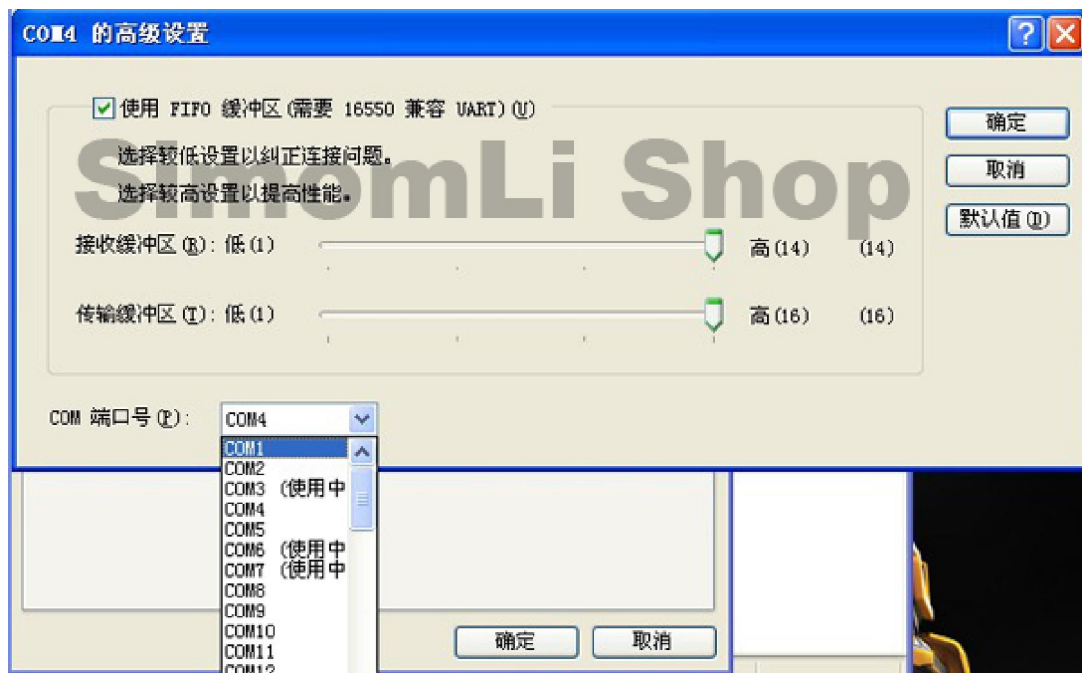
COM4 的高级设置

使用 FIFO 缓冲区(需要 16550 兼容 UART)(U)

选择较低设置以纠正连接问题。

选择较高设置以提高性能。

SimomLi Shop

接收缓冲区(R): 低(1) 高(14) (14)

传输缓冲区(T): 低(1) 高(16) (16)

确定

取消

默认值(D)

COM 端口号(P): COM4

COM1
COM2
COM3 (使用中
COM4
COM5
COM6 (使用中
COM7 (使用中
COM8
COM9
COM10
COM11
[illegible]

确定 取消